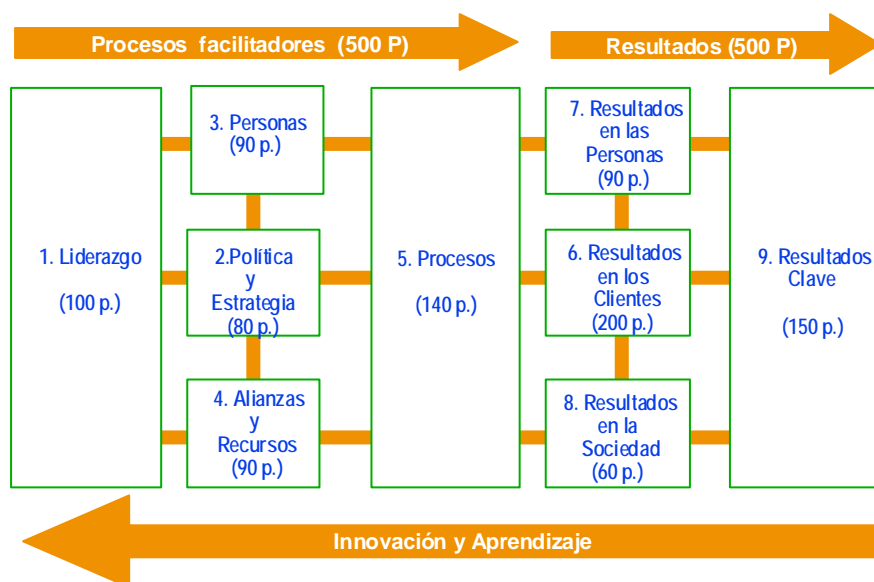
Procesos facilitadores (500 P)

Resultados (500 P)

1. Liderazgo

(100 p.)

3. Personas
(90 p.)

2.Política
y
Estrategia
(80 p.)

4. Alianzas
y
Recursos
(90 p.)

5. Procesos

(140 p.)

7. Resultados
en las
Personas
(90 p.)

6. Resultados
en los
Clientes
(200 p.)

8. Resultados
en la
Sociedad
(60 p.)

9. Resultados
Clave

(150 p.)

Innovación y Aprendizaje